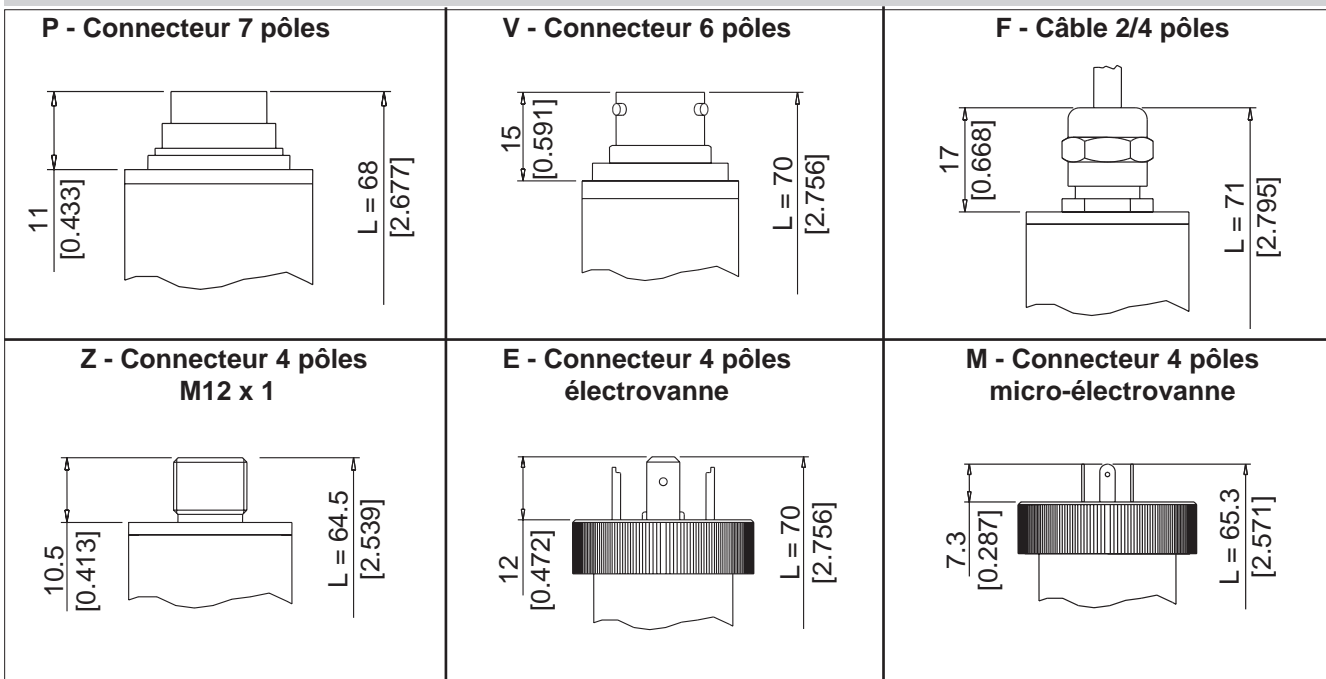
| P - Connecteur 7 pôles | V - Connecteur 6 pôles | F - Câble 2/4 pôles |
|---|---|---|
| 11 [0.433] L = 68 [2.677] | 15 [0.591] L = 70 [2.756] | 17 [0.668] L = 71 [2.795] |
| Z - Connecteur 4 pôles M12 x 1 | E - Connecteur 4 pôles électrovanne | M - Connecteur 4 pôles micro-électrovanne |
| 10.5 [0.413] L = 64.5 [2.539] | 12 [0.472] L = 70 [2.756] | 7.3 [0.287] L = 65.3 [2.571] |